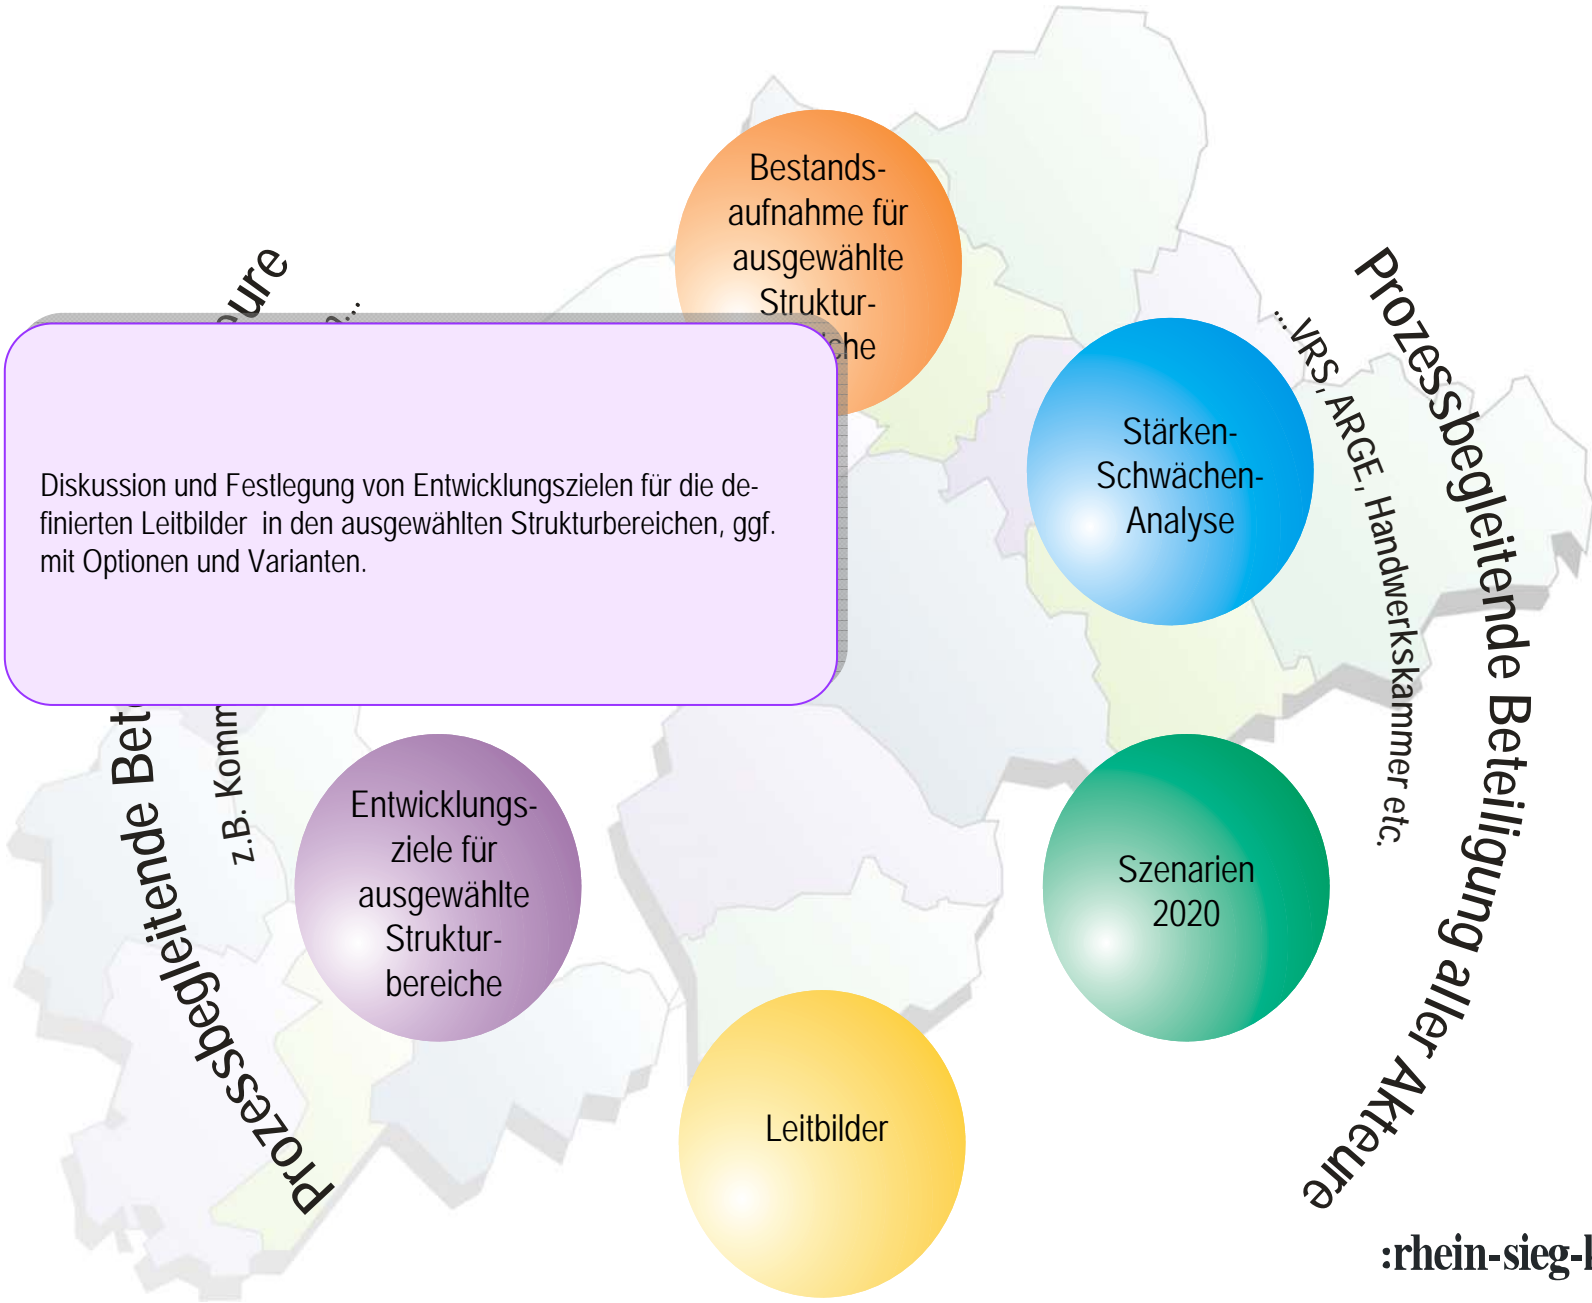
Bestands-
aufnahme für
ausgewählte
Struktur-
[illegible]che

Stärken-
Schwächen-
Analyse

Szenarien
2020

Leitbilder

Entwicklungs-
ziele für
ausgewählte
Struktur-
bereiche

Diskussion und Festlegung von Entwicklungszielen für die definierten Leitbilder in den ausgewählten Strukturbereichen, ggf. mit Optionen und Varianten.

Prozessbegleitende Beteiligung aller Akteure

...VRS, ARGE, Handwerkskammer etc.

Prozessbegleitende Bet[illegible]ure

z.B. Komm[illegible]

:rhein-sieg-l